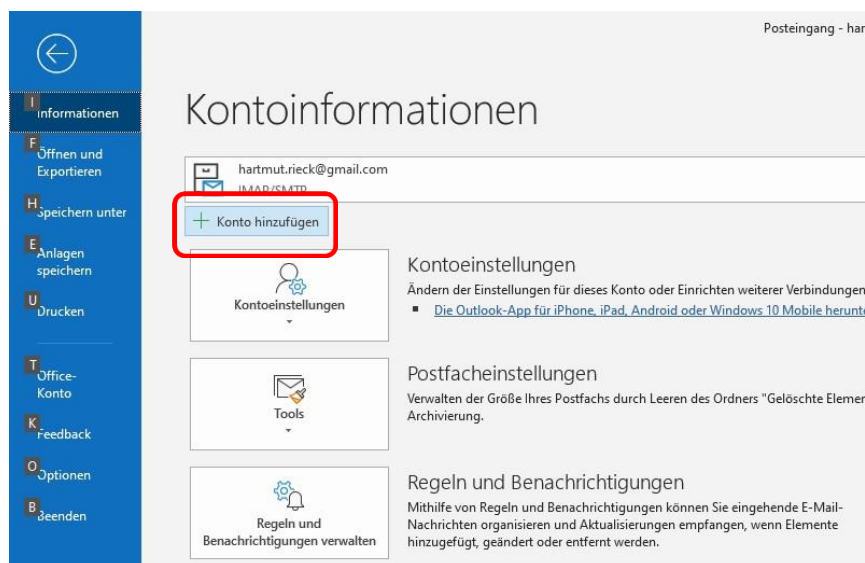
Posteingang - har

I Informationen

F Öffnen und Exportieren

H Speichern unter

E Anlagen speichern

U Drucken

T Office-Konto

K Feedback

O Optionen

B Beenden

Kontoinformationen

hartmut.rieck@gmail.com
IMAP/SMTP

+ Konto hinzufügen

Kontoeinstellungen

Kontoeinstellungen
Ändern der Einstellungen für dieses Konto oder Einrichten weiterer Verbindungen
▪ Die Outlook-App für iPhone, iPad, Android oder Windows 10 Mobile herunte

Tools

Postfacheinstellungen
Verwalten der Größe Ihres Postfachs durch Leeren des Ordners "Gelöschte Elemen Archivierung.

Regeln und Benachrichtigungen verwalten

Regeln und Benachrichtigungen
Mithilfe von Regeln und Benachrichtigungen können Sie eingehende E-Mail-Nachrichten organisieren und Aktualisierungen empfangen, wenn Elemente hinzugefügt, geändert oder entfernt werden.